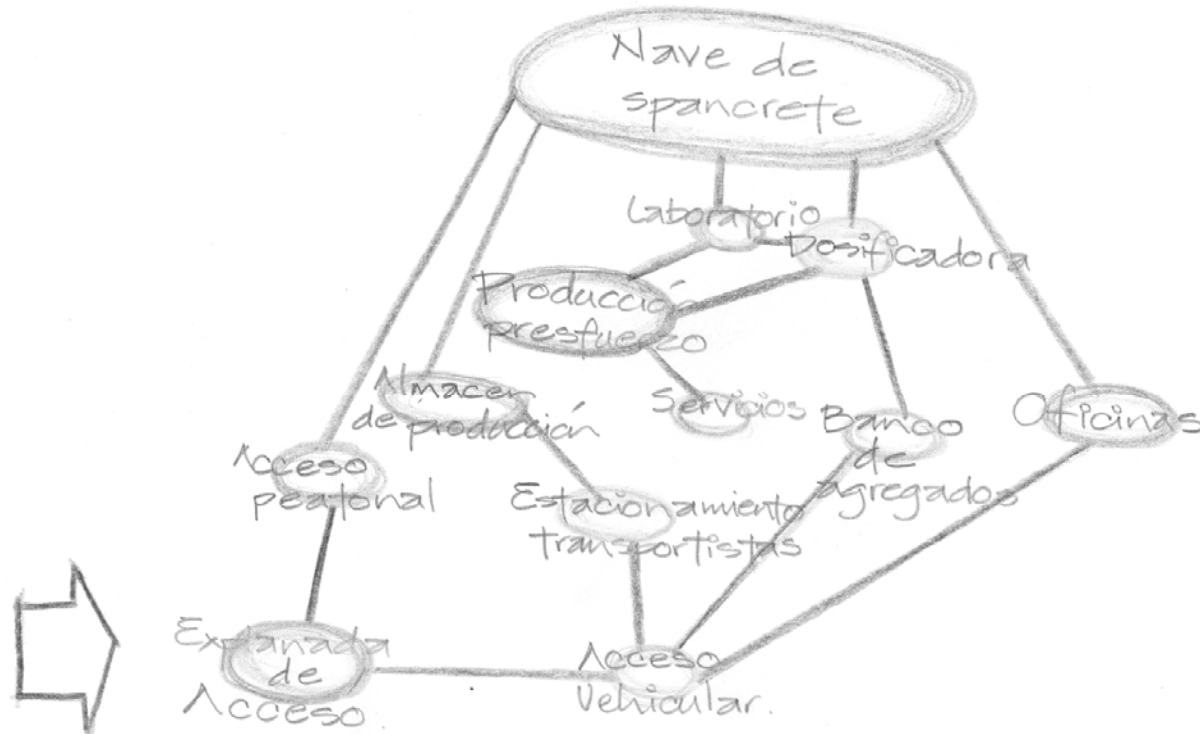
Nave de spancrete

Laboratorio

Dosificadora

Producción presfuerzo

Almacen de producción

Servicios

Banco de agregados

Oficinas

Acceso peatonal

Estacionamiento transportistas

Explanada de Acceso

Acceso Vehicular.